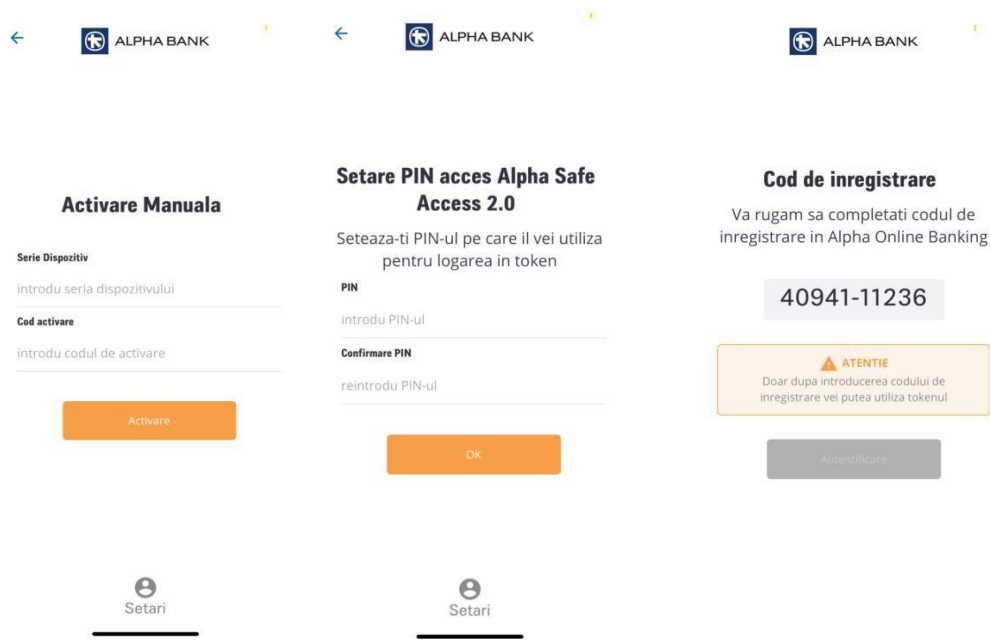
←
ALPHA BANK

Activare Manuala

Serie Dispozitiv
introdu seria dispozitivului

Cod activare
introdu codul de activare

Activare

Setari

←
ALPHA BANK

Setare PIN acces Alpha Safe Access 2.0

Seteaza-ti PIN-ul pe care il vei utiliza pentru logarea in token

PIN
introdu PIN-ul

Confirmare PIN
reintrodu PIN-ul

OK

Setari

ALPHA BANK

Cod de inregistrare

Va rugam sa completati codul de inregistrare in Alpha Online Banking

40941-11236

ATENTIE
Doar dupa introducerea codului de inregistrare vei putea utiliza tokenul

Autentificare